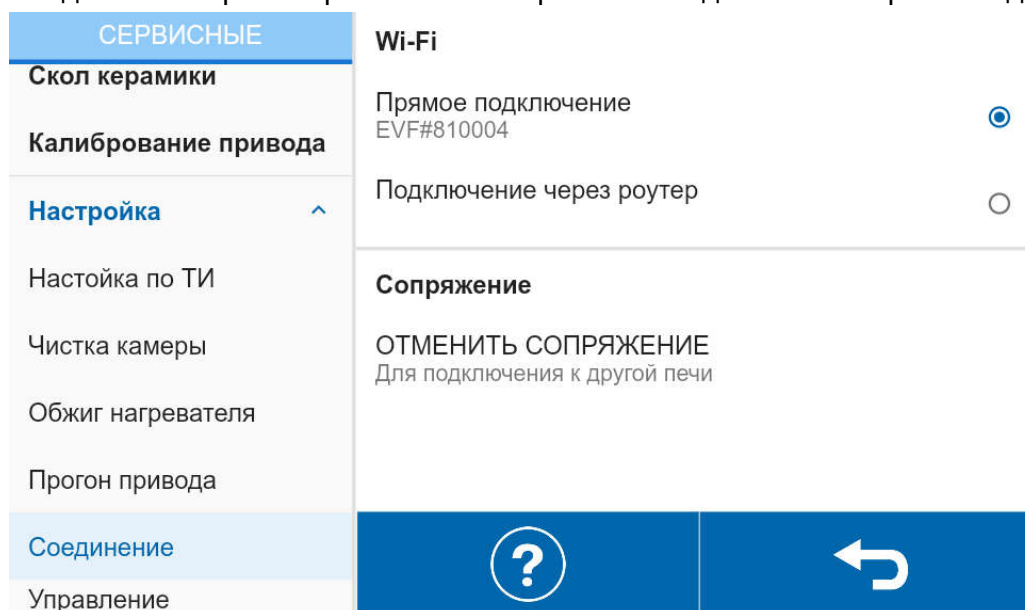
СЕРВИСНЫЕ
Скол керамики
Калибрование привода
Настройка
Настойка по ТИ
Чистка камеры
Обжиг нагревателя
Прогон привода
Соединение
Управление

Wi-Fi
Прямое подключение
EVF#810004
Подключение через роутер

Сопряжение
ОТМЕНИТЬ СОПРЯЖЕНИЕ
Для подключения к другой печи

?